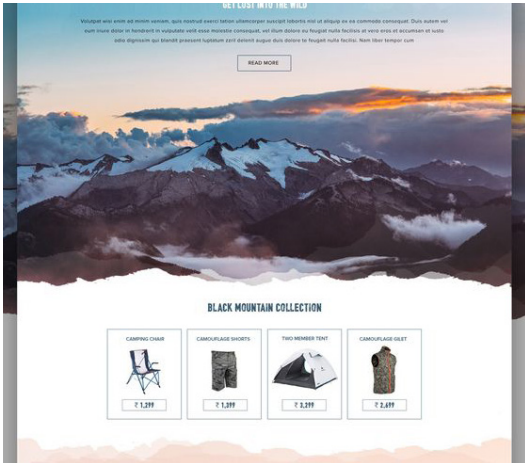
GET LOST INTO THE WILD

Volutpat wisi enim ad minim veniam, quis nostrud exerci tation ullamcorper suscipit lobortis nisl ut aliquip ex ea commodo consequat. Duis autem vel eum iriure dolor in hendrerit in vulputate velit esse molestie consequat, vel illum dolore eu feugiat nulla facilisis at vero eros et accumsan et iusto odio dignissim qui blandit praesent luptatum zzril delenit augue duis dolore te feugait nulla facilisi. Nam liber tempor cum

READ MORE

BLACK MOUNTAIN COLLECTION

CAMPING CHAIR
₹ 1,299

CAMOUFLAGE SHORTS
₹ 1,399

TWO MEMBER TENT
₹ 3,299

CAMOUFLAGE GILET
₹ 2,699